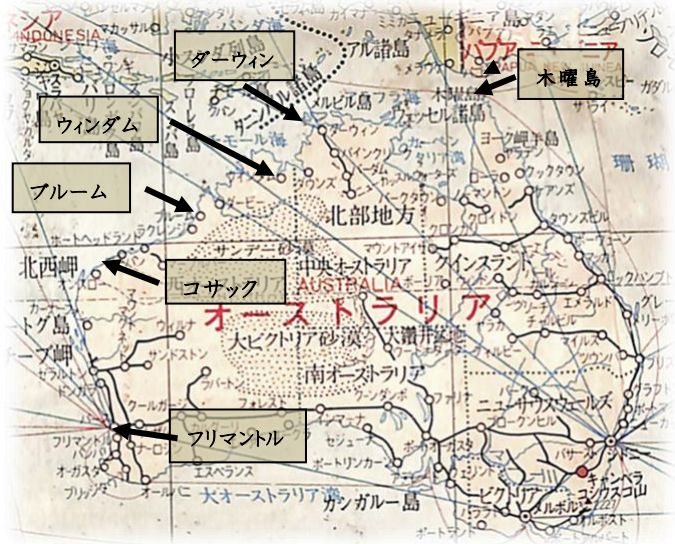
ダーウィン
木曜島
ウィンダム
ブルーム
コサック
フリマントル

INDONESIA
アル諸島
パプア
ニューギニア
メルビル島
ダーウィン
ウェッセル諸島
ヨーク岬半島
北部地方
中央オーストラリア
AUSTRALIA
オーストラリア
クインスランド
北西岬
大ビクトリア砂漠
大鑽井盆地
南オーストラリア
ニューサウスウェールズ
ビクトリア
メルボルン
キャンベラ
コジアスコ山
カンガルー島
大オーストラリア湾
エスペランス
オーガスタ
サンドストン
ダービー
ブルーム
マウントアイザ
タウンズビル
ロックハンプトン
ブリスベン
シドニー
エメラルド
ポートオーガスタ
カルグーリー
ジェラルトン